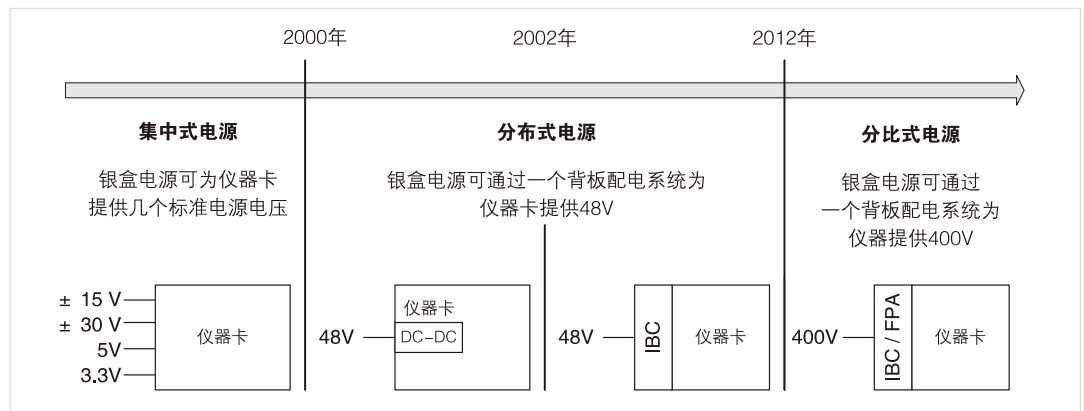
2000年

2002年

2012年

集中式电源

银盒电源可为仪器卡提供几个标准电源电压

± 15 V
± 30 V
5V
3.3V

仪器卡

分布式电源

银盒电源可通过一个背板配电系统为仪器卡提供48V

48V

仪器卡

DC-DC

48V

IBC

仪器卡

分比式电源

银盒电源可通过一个背板配电系统为仪器提供400V

400V

IBC / FPA

仪器卡